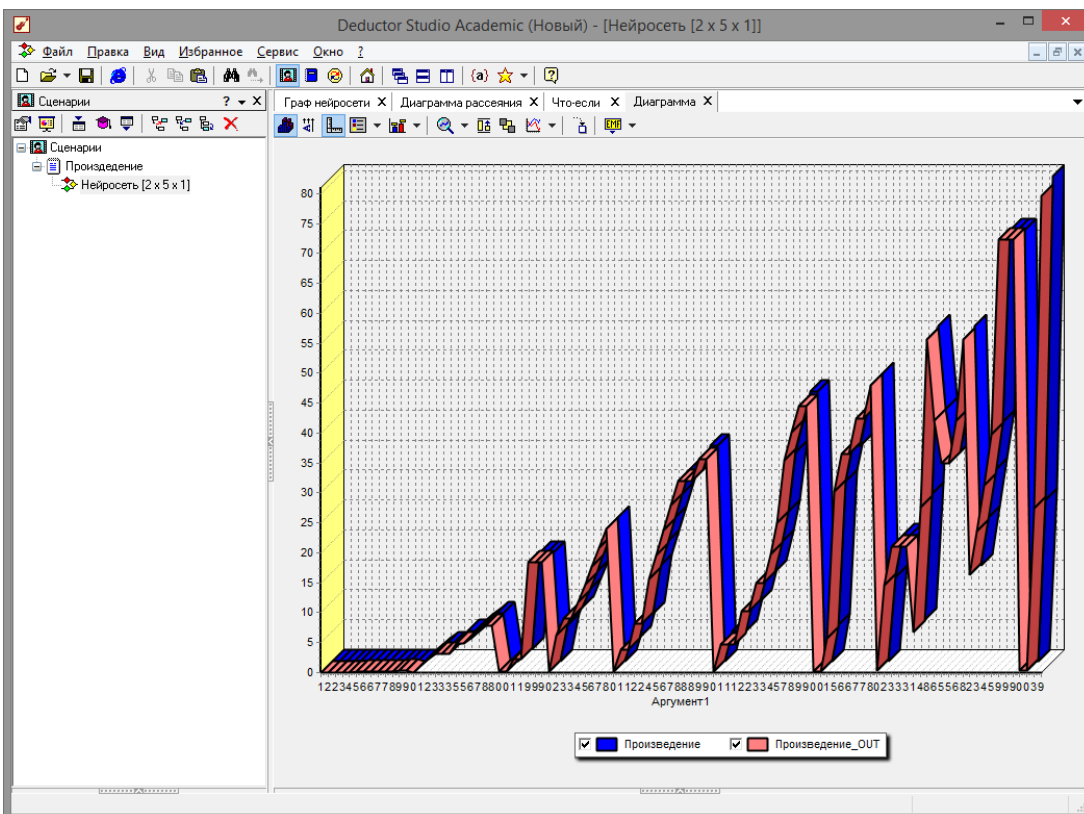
Deductor Studio Academic (Новый) - [Нейросеть [2 x 5 x 1]]

Файл Правка Вид Избранное Сервис Окно ?

Сценарии ? ▾ X

Сценарии
Произведение
Нейросеть [2 x 5 x 1]

Граф нейросети X Диаграмма рассеяния X Что-если X Диаграмма X

80
75
70
65
60
55
50
45
40
35
30
25
20
15
10
5
0

12234566778990123355678800119990233456780112245678889901112233457899001566778023331486556823459990039

Аргумент1

Произведение Произведение_OUT